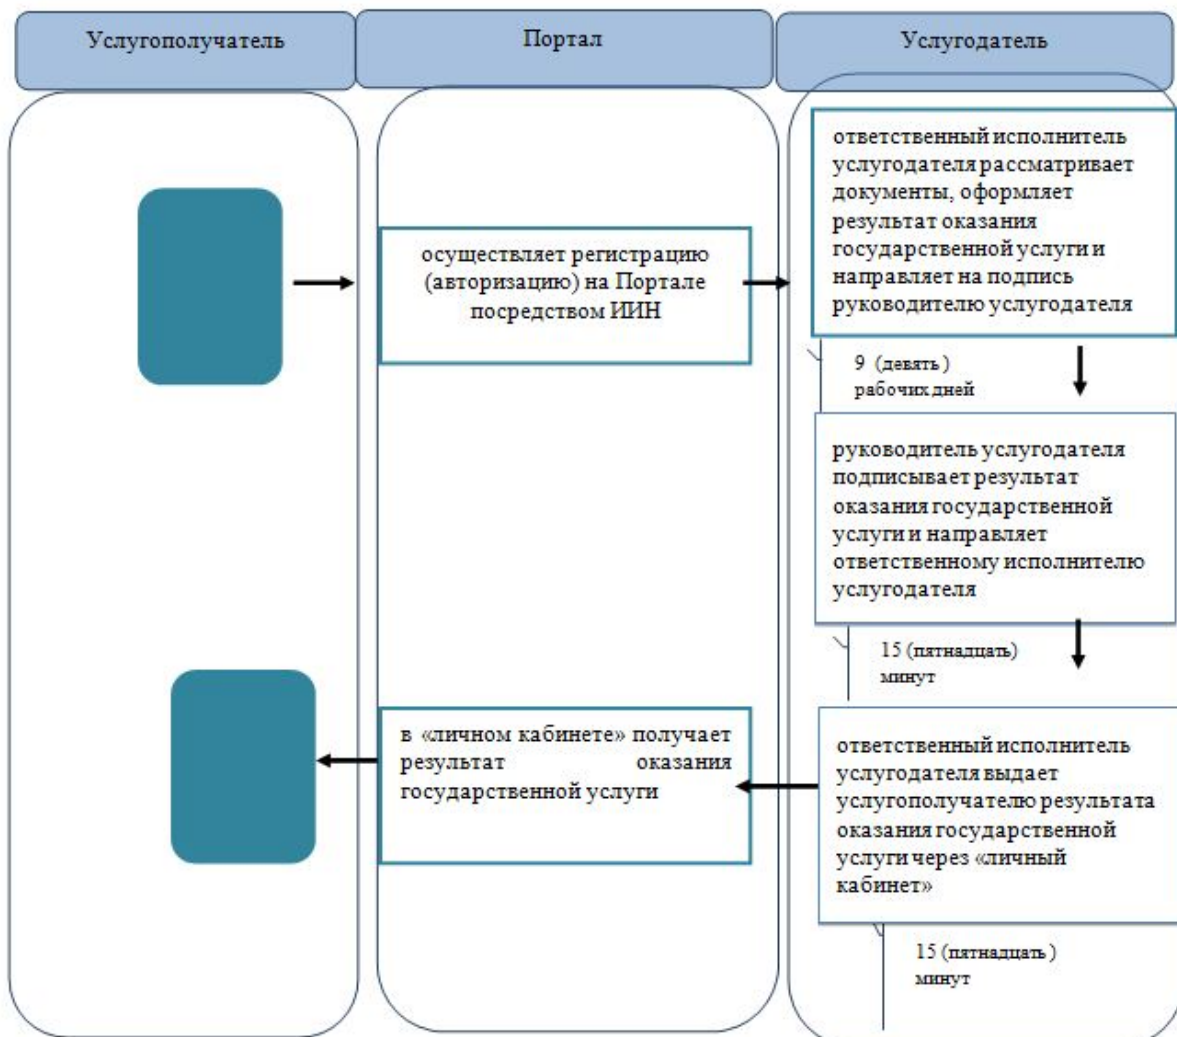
Услугополучатель

Портал

Услугодатель

ответственный исполнитель услугодателя рассматривает документы, оформляет результат оказания государственной услуги и направляет на подпись руководителю услугодателя

осуществляет регистрацию (авторизацию) на Портале посредством ИИН

9 (девять) рабочих дней

руководитель услугодателя подписывает результат оказания государственной услуги и направляет ответственному исполнителю услугодателя

15 (пятнадцать) минут

в «личном кабинете» получает результат оказания государственной услуги

ответственный исполнитель услугодателя выдает услугополучателю результата оказания государственной услуги через «личный кабинет»

15 (пятнадцать) минут